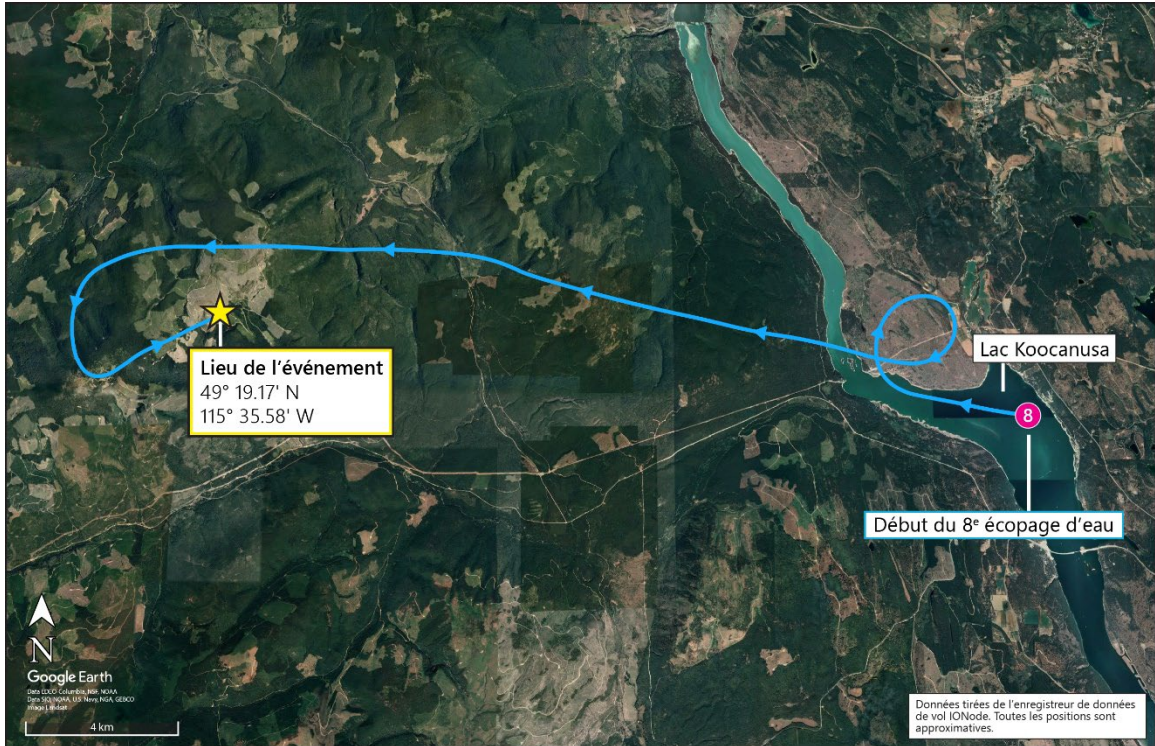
Lieu de l'événement
49° 19.17' N
115° 35.58' W

Lac Koocanusa

8

Début du 8$^{e}$ écopage d'eau

N

Google Earth
Data LDEO-Columbia, NSF, NOAA
Data SIO, NOAA, U.S. Navy, NGA, GEBCO
Image Landsat

4 km

Données tirées de l'enregistreur de données de vol IONode. Toutes les positions sont approximatives.